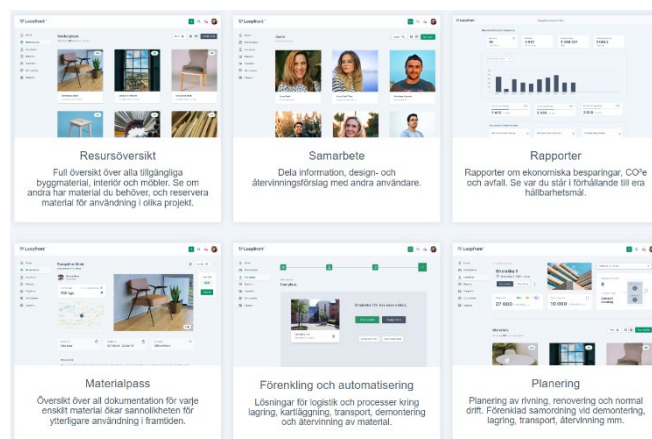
Resursöversikt

Full översikt över alla tillgängliga byggmaterial, interiör och möbler. Se om andra har material du behöver, och reservera material för användning i olika projekt.

Samarbete

Dela information, design- och återvinningsförslag med andra användare.

Rapporter

Rapporter om ekonomiska besparingar, CO²e och avfall. Se var du står i förhållande till era hållbarhetsmål.

Materialpass

Översikt över all dokumentation för varje enskilt material ökar sannolikheten för ytterligare användning i framtiden.

Förenkling och automatisering

Lösningar för logistik och processer kring lagring, kartläggning, transport, demontering och återvinning av material.

Planering

Planering av rivning, renovering och normal drift. Förenklad samordning vid demontering, lagring, transport, återvinning mm.